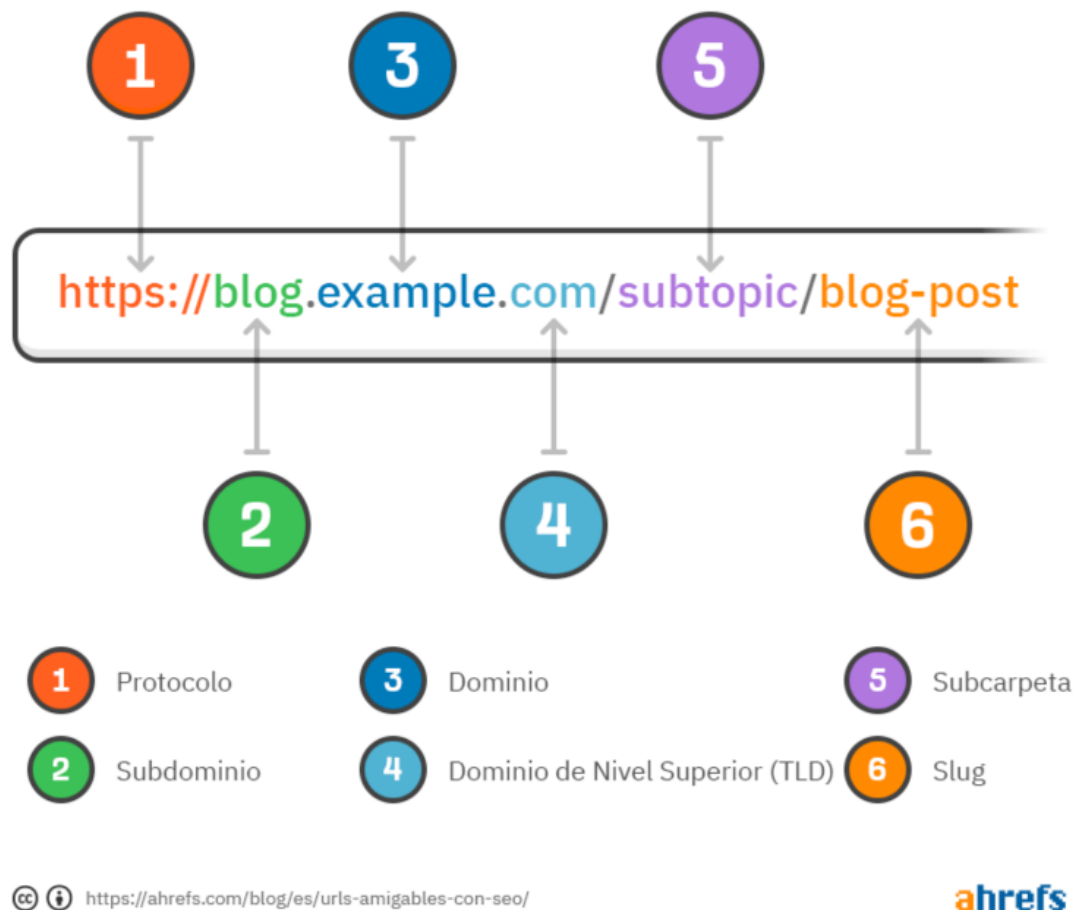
1 3 5

https://blog.example.com/subtopic/blog-post

2 4 6

1 Protocolo
3 Dominio
5 Subcarpeta
2 Subdominio
4 Dominio de Nivel Superior (TLD)
6 Slug

https://ahrefs.com/blog/es/urls-amigables-con-seo/

ahrefs